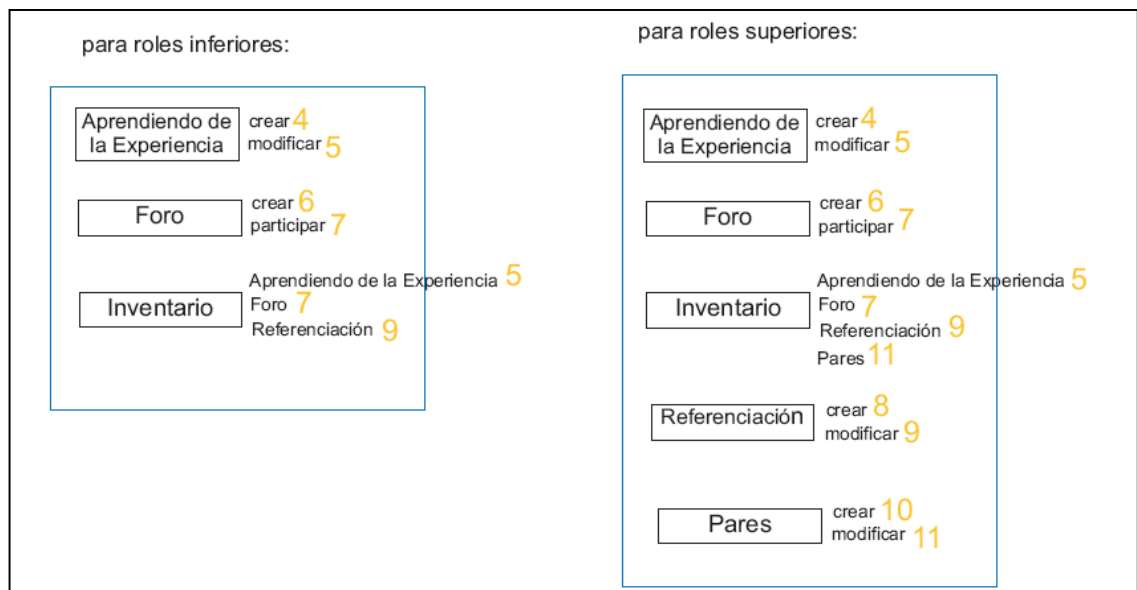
para roles inferiores:

Aprendiendo de la Experiencia
crear 4
modificar 5

Foro
crear 6
participar 7

Inventario
Aprendiendo de la Experiencia 5
Foro 7
Referenciación 9

para roles superiores:

Aprendiendo de la Experiencia
crear 4
modificar 5

Foro
crear 6
participar 7

Inventario
Aprendiendo de la Experiencia 5
Foro 7
Referenciación 9
Pares 11

Referenciación
crear 8
modificar 9

Pares
crear 10
modificar 11